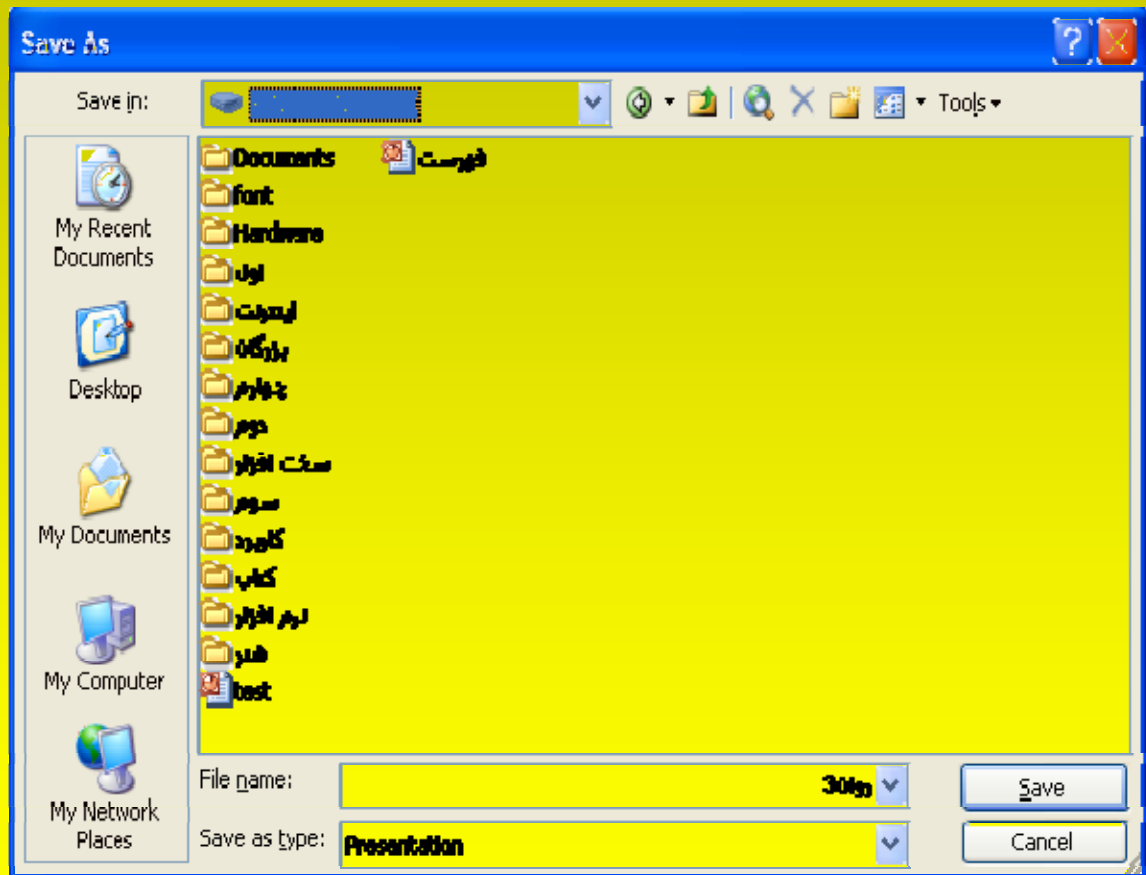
Save As

Save in:

Tools

My Recent Documents

Desktop

My Documents

My Computer

My Network Places

Documents
font
Hardware
اول
اینترنت
بازگشا
چهارم
دوم
سخت افزار
سوم
کاربرد
کتاب
نرم افزار
هنر
test
فهرست

File name: 30دوم

Save as type: Presentation

Save

Cancel